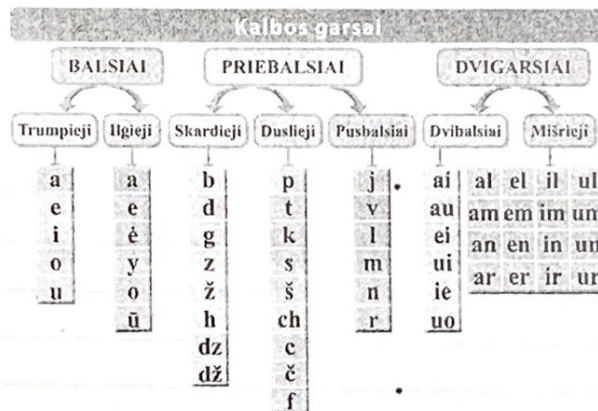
Kalbos garsai

BALSIAI

PRIEBALSIAI

DVIGARSIAI

Trumpieji
a
e
i
o
u

Ilgieji
a
e
ė
y
o
ū

Skardieji
b
d
g
z
ž
h
dz
dž

Duslieji
p
t
k
s
š
ch
c
č
f

Pusbalsiai
j
v
l
m
n
r

Dvibalsiai
ai
au
ei
ui
ie
uo

Mišrieji
al el il ul
am em im um
an en in un
ar er ir ur